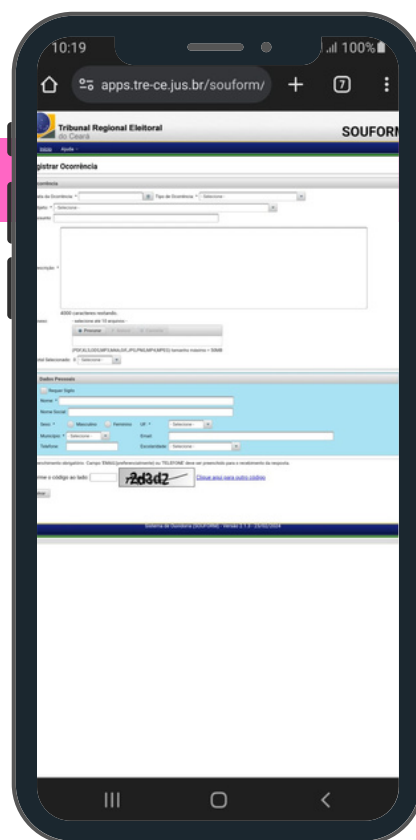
10:19 100%

apps.tre-ce.jus.br/souform/

7

Tribunal Regional Eleitoral do Ceará

SOUFORM

Início Ajuda

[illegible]istrar Ocorrência

Ocorrência

Data da Ocorrência * Tipo de Ocorrência * - Selecione -

- Selecione -

Descrição *

4000 caracteres restando.

- selecione até 10 arquivos -

Procurar

(PDF,XLS,DOCX,MP4,AVI,GIF,JPG,PNG,MP3,MPEG) tamanho máximo = 50MB

- Selecione -

Dados Pessoais

Manter Sigilo

Nome *

Nome Social

Sexo * Masculino Feminino UF * - Selecione -

Município * - Selecione - Email

Telefone Escolaridade - Selecione -

Preenchimento obrigatório. Campo 'EMAIL'(preferencialmente) ou 'TELEFONE' deve ser preenchido para o recebimento da resposta.

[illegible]ne o código ao lado: 2d3d2 Clique aqui para outro código

Sistema de Ocorrência (SOUFORM) - Versão 2.1.0 - 25/02/2024